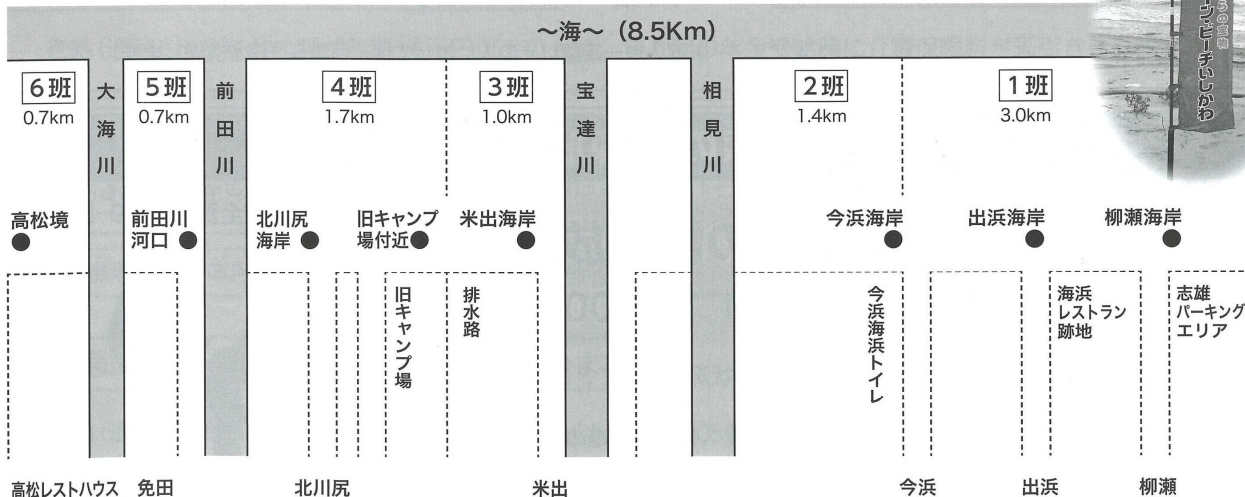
～海～（8.5Km）

6班
0.7km

大海川

5班
0.7km

前田川

4班
1.7km

3班
1.0km

宝達川

相見川

2班
1.4km

1班
3.0km

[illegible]らの宝物
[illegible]ン・ビーチいしかわ

高松境

前田川河口

北川尻海岸

旧キャンプ場付近

米出海岸

今浜海岸

出浜海岸

柳瀬海岸

旧キャンプ場

排水路

今浜海浜トイレ

海浜レストラン跡地

志雄パーキングエリア

高松レストハウス　免田　北川尻　米出　今浜　出浜　柳瀬